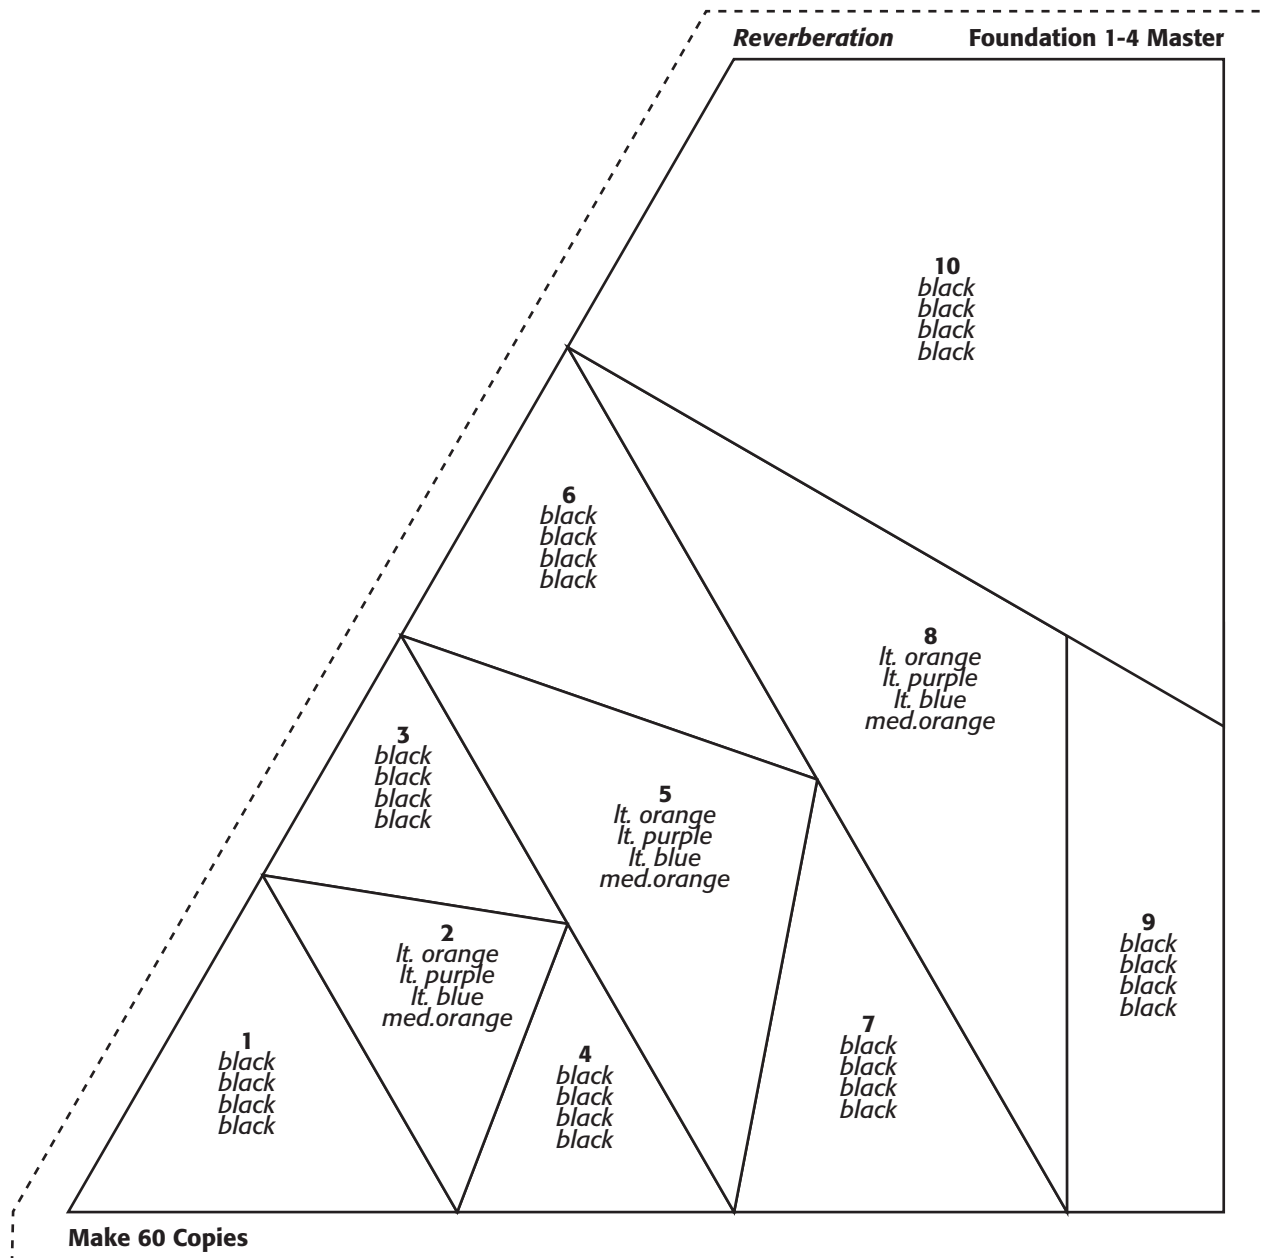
*Reverberation* **Foundation 1-4 Master**

**10**
*black*
*black*
*black*
*black*

**6**
*black*
*black*
*black*
*black*

**8**
*lt. orange*
*lt. purple*
*lt. blue*
*med.orange*

**3**
*black*
*black*
*black*
*black*

**5**
*lt. orange*
*lt. purple*
*lt. blue*
*med.orange*

**2**
*lt. orange*
*lt. purple*
*lt. blue*
*med.orange*

**9**
*black*
*black*
*black*
*black*

**1**
*black*
*black*
*black*
*black*

**4**
*black*
*black*
*black*
*black*

**7**
*black*
*black*
*black*
*black*

**Make 60 Copies**